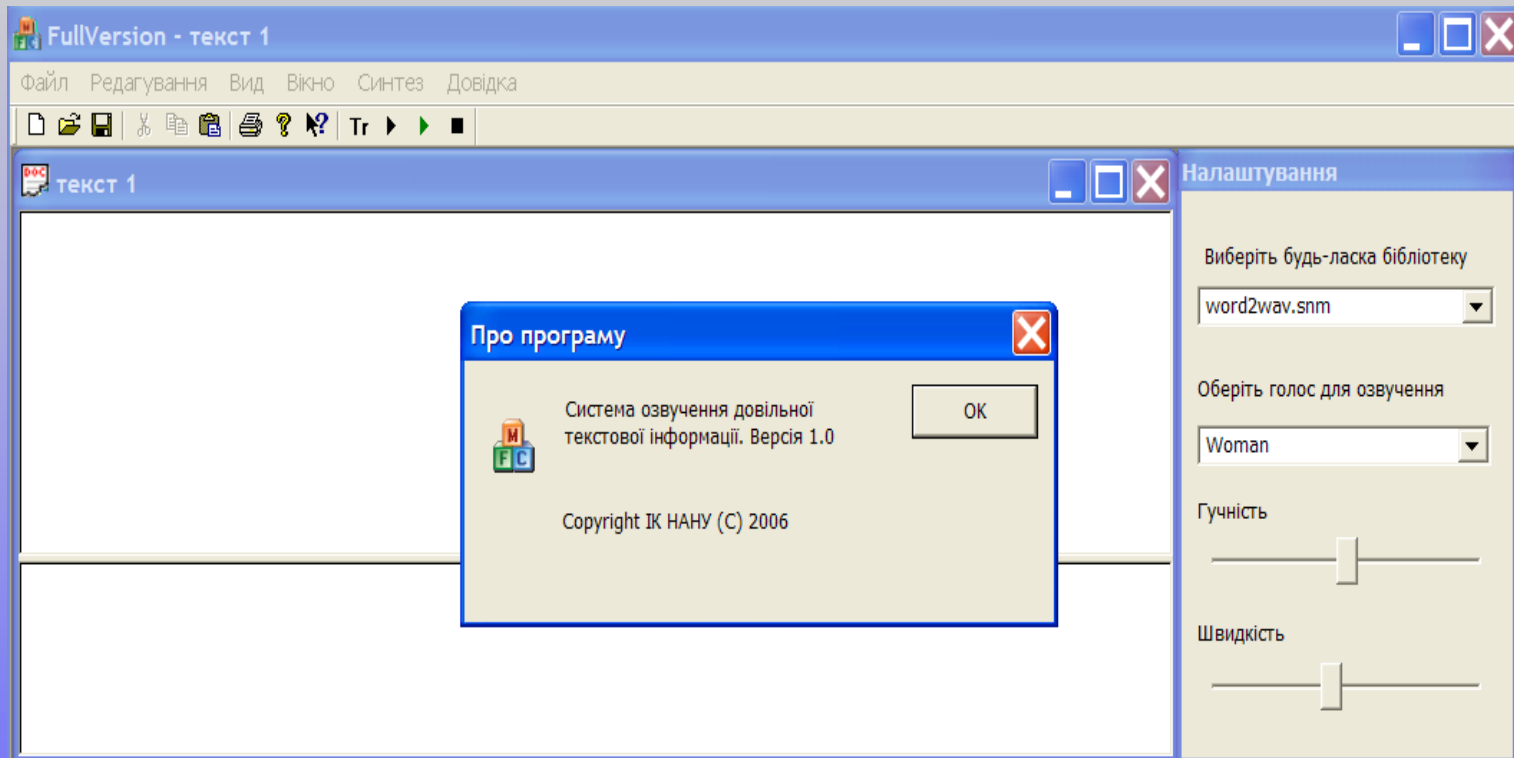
FullVersion - текст 1

Файл Редагування Вид Вікно Синтез Довідка

Tr

текст 1

Налаштування

Виберіть будь-ласка бібліотеку

word2wav.snm

Оберіть голос для озвучення

Woman

Гучність

Швидкість

Про програму

Система озвучення довільної текстової інформації. Версія 1.0

OK

Copyright IK НАНУ (C) 2006